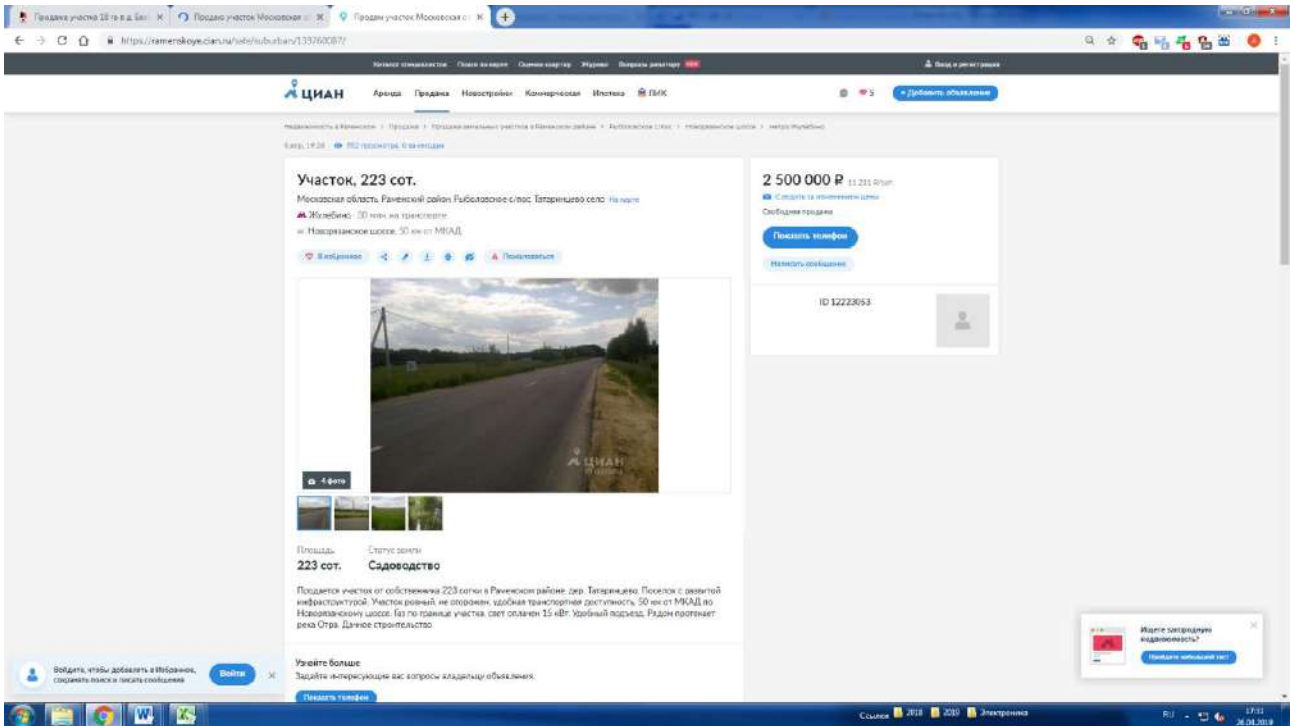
Продажа участка 18 га в д. Бог | Продаю участок Московская | Продам участок Московская

https://ramenskoye.cian.ru/sale/suburban/133760087/

ЦИАН Аренда Продажа Новостройки Коммерческая Ипотека ПИК

+ Добавить объявление

Участок, 223 сот.

Московская область, Раменский район, Рыболовское с/пос, Татаринцево село На карте

Жулебино · 30 мин. на транспорте

Новорязанское шоссе, 50 км от МКАД

В избранное Пожаловаться

4 фото

Площадь 223 сот.

Статус земли Садоводство

Продается участок от собственника 223 сотки в Раменском районе, дер. Татаринцево. Поселок с развитой инфраструктурой. Участок ровный, не огорожен, удобная транспортная доступность. 50 км от МКАД по Новорязанскому шоссе. Газ по границе участка, свет оплачен 15 кВт. Удобный подъезд. Рядом протекает река Отра. Дачное строительство.

Узнайте больше

Задайте интересующие вас вопросы владельцу объявления

Показать телефон

2 500 000 ₽

Следить за изменением цены

Свободная продажа

Показать телефон

Написать сообщение

ID 12223053

Войдите, чтобы добавлять в Избранное, сохранять поиск и писать сообщения

Войти

Ищете загородную недвижимость?

Ссылки 2018 2019 Электроника

RU 17:31 26.04.2019